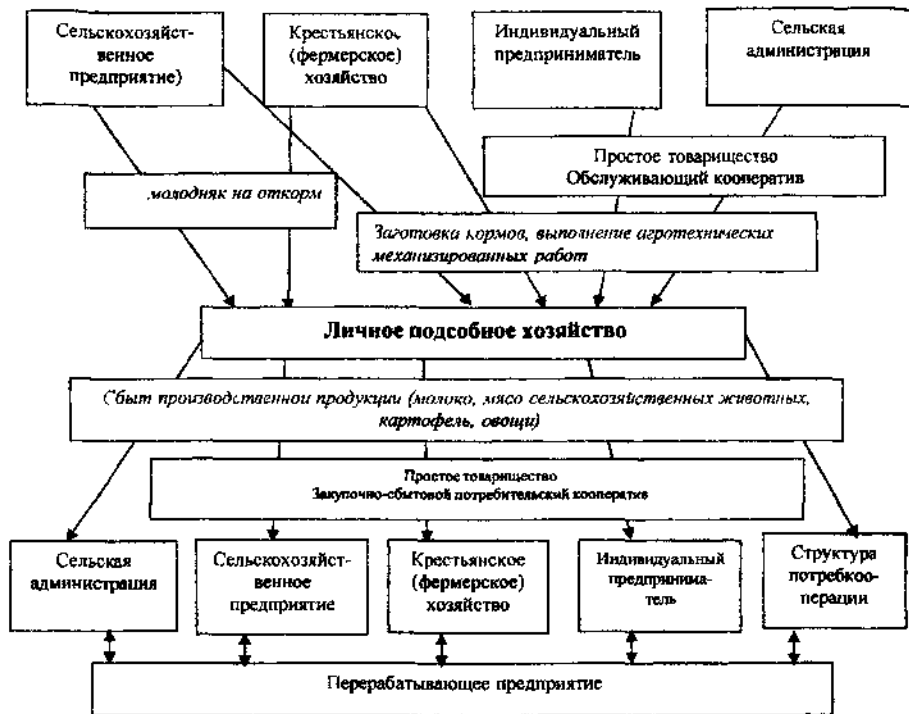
Сельскохозяйственное предприятие)

Крестьянское (фермерское) хозяйство

Индивидуальный предприниматель

Сельская администрация

Простое товарищество
Обслуживающий кооператив

молодняк на откорм

Заготовка кормов, выполнение агротехнических механизированных работ

Личное подсобное хозяйство

Сбыт производственной продукции (молоко, мясо сельскохозяйственных животных, картофель, овощи)

Простое товарищество
Закупочно-сбытовой потребительский кооператив

Сельская администрация

Сельскохозяйственное предприятие

Крестьянское (фермерское) хозяйство

Индивидуальный предприниматель

Структура потребкооперации

Перерабатывающее предприятие